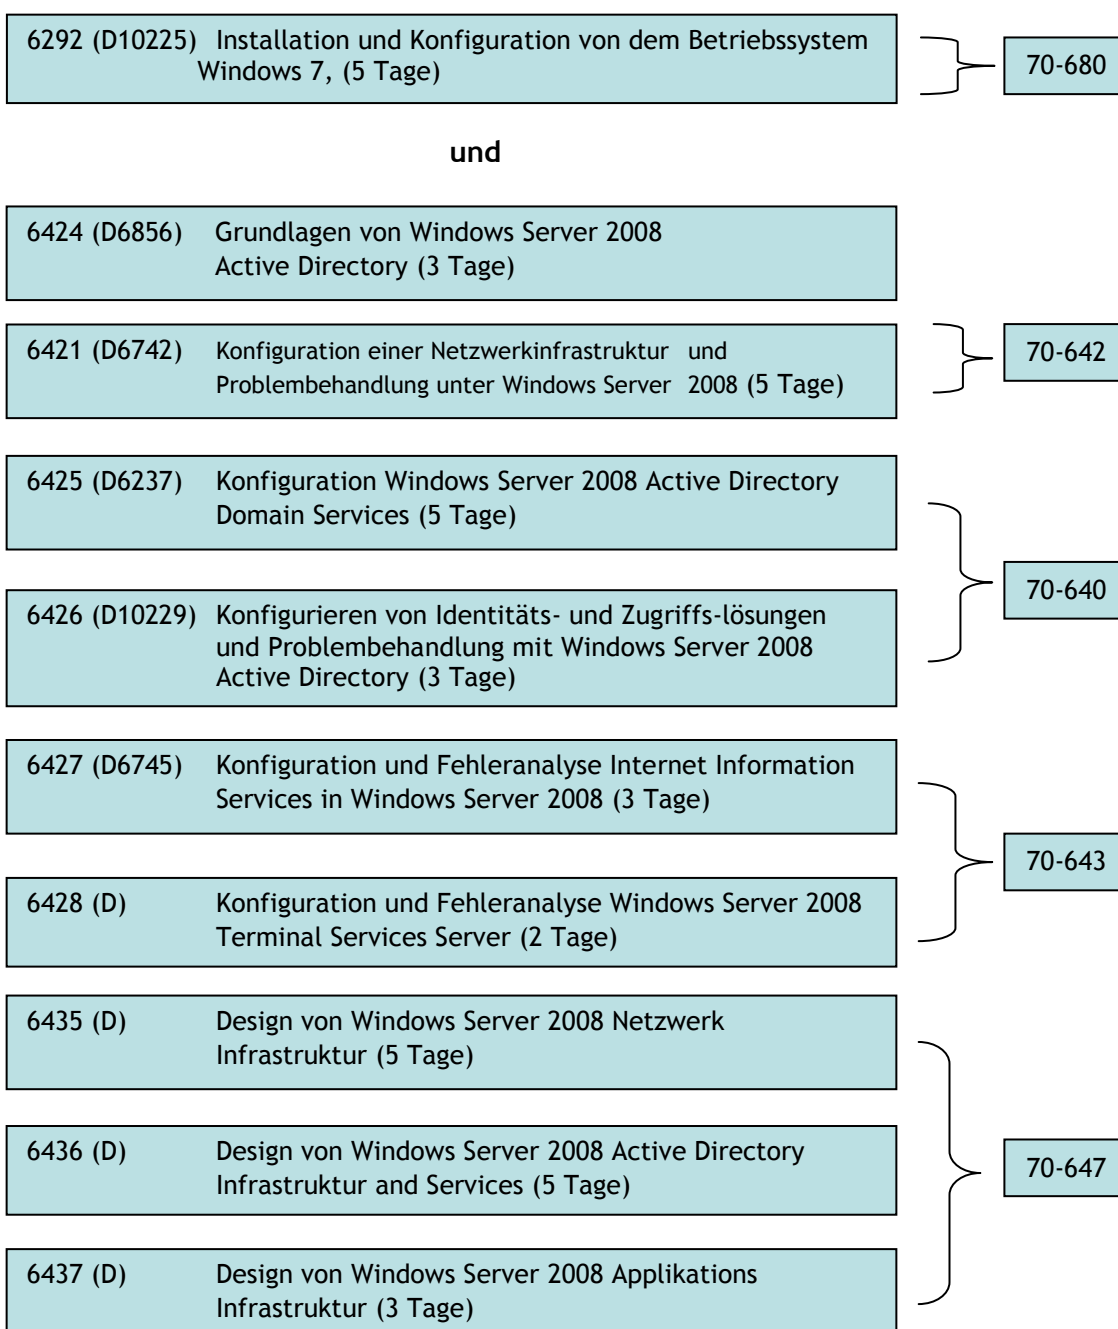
6292 (D10225) Installation und Konfiguration von dem Betriebssystem Windows 7, (5 Tage)

70-680

und

6424 (D6856) Grundlagen von Windows Server 2008 Active Directory (3 Tage)

6421 (D6742) Konfiguration einer Netzwerkinfrastruktur und Problembehandlung unter Windows Server 2008 (5 Tage)

70-642

6425 (D6237) Konfiguration Windows Server 2008 Active Directory Domain Services (5 Tage)

6426 (D10229) Konfigurieren von Identitäts- und Zugriffs-lösungen und Problembehandlung mit Windows Server 2008 Active Directory (3 Tage)

70-640

6427 (D6745) Konfiguration und Fehleranalyse Internet Information Services in Windows Server 2008 (3 Tage)

6428 (D) Konfiguration und Fehleranalyse Windows Server 2008 Terminal Services Server (2 Tage)

70-643

6435 (D) Design von Windows Server 2008 Netzwerk Infrastruktur (5 Tage)

6436 (D) Design von Windows Server 2008 Active Directory Infrastruktur and Services (5 Tage)

6437 (D) Design von Windows Server 2008 Applikations Infrastruktur (3 Tage)

70-647